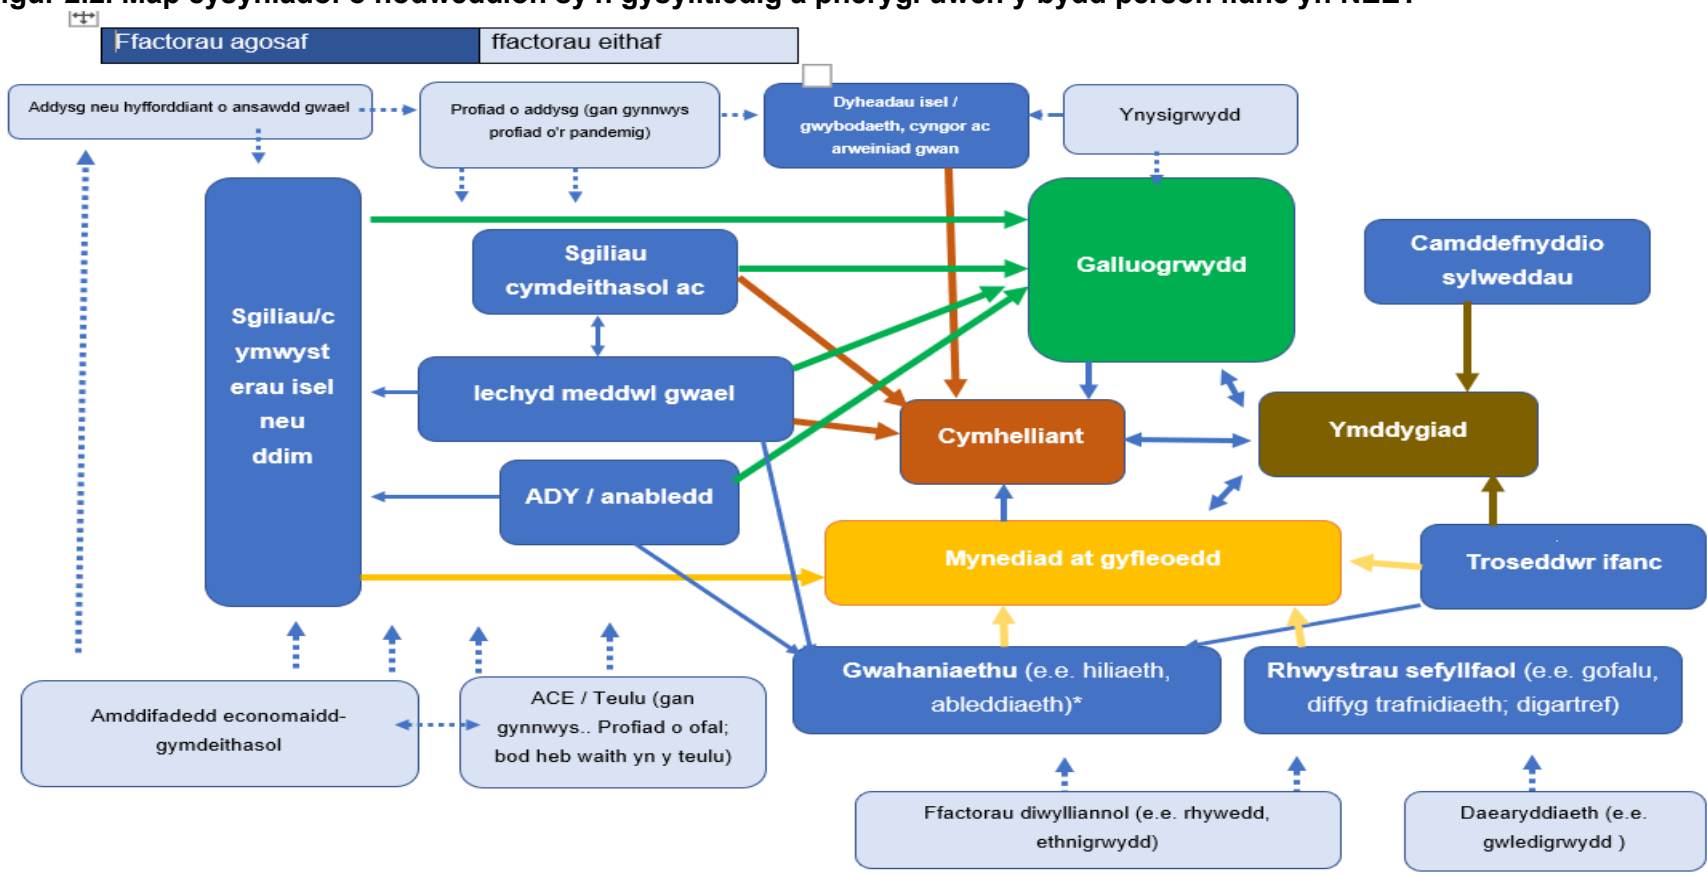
Ffactorau agosaf | ffactorau eithaf

Addysg neu hyfforddiant o ansawdd gwael

Profiad o addysg (gan gynnwys profiad o'r pandemig)

Dyheadau isel / gwybodaeth, cyngor ac arweiniad gwan

Ynysigrwydd

Sgiliau/cymwysterau isel neu ddim

Sgiliau cymdeithasol ac

Galluogrwydd

Camddefnyddio sylweddau

Iechyd meddwl gwael

Cymhelliant

Ymddygiad

ADY / anabledd

Mynediad at gyfleoedd

Troseddwr ifanc

Gwahaniaethu (e.e. hiliaeth, ableddiaeth)*

Rhwystrau sefyllfaol (e.e. gofalu, diffyg trafnidiaeth; digartref)

Amddifadedd economaidd-gymdeithasol

ACE / Teulu (gan gynnwys.. Profiad o ofal; bod heb waith yn y teulu)

Ffactorau diwylliannol (e.e. rhywedd, ethnigrwydd)

Daearyddiaeth (e.e. gwledigrwydd )